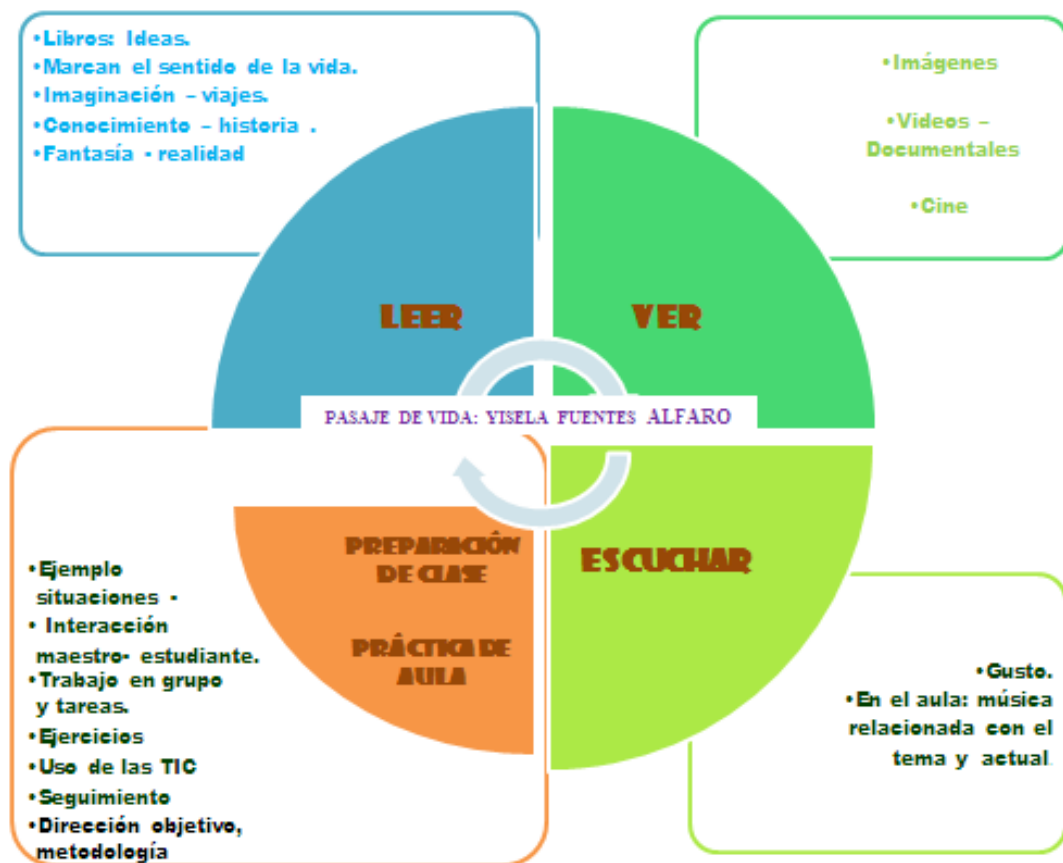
•Libros: Ideas.
•Marcan el sentido de la vida.
•Imaginación – viajes.
•Conocimiento – historia .
•Fantasía - realidad

•Imágenes

•Videos – Documentales

•Cine

LEER

VER

PASAJE DE VIDA: YISELA FUENTES ALFARO

PREPARACIÓN DE CLASE

PRÁCTICA DE AULA

ESCUCHAR

•Ejemplo situaciones -
• Interacción maestro- estudiante.
•Trabajo en grupo y tareas.
•Ejercicios
•Uso de las TIC
•Seguimiento
•Dirección objetivo, metodología

•Gusto.
•En el aula: música relacionada con el tema y actual.